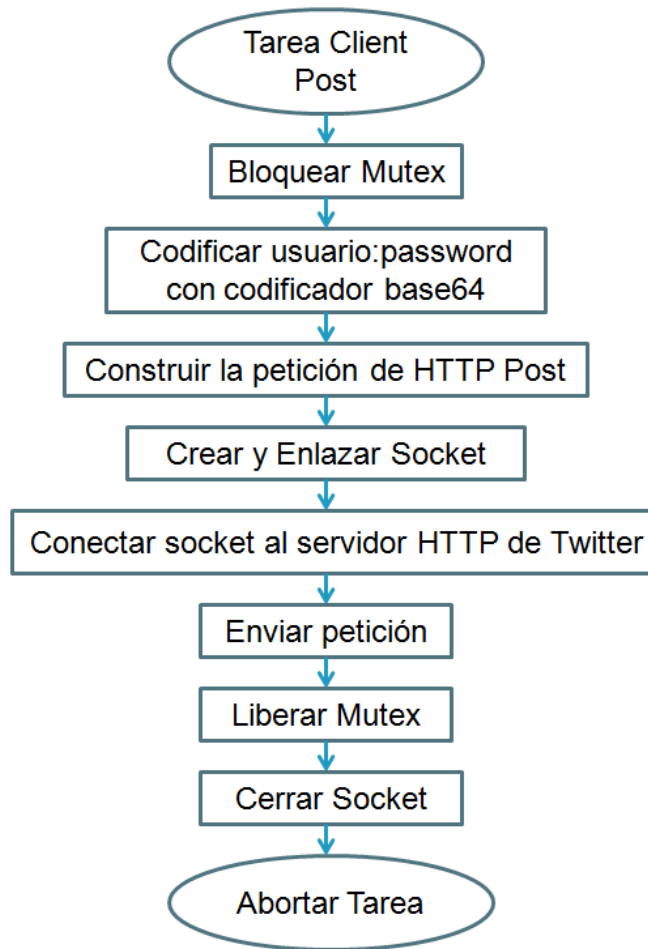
Tarea Client Post

Bloquear Mutex

Codificar usuario:password con codificador base64

Construir la petición de HTTP Post

Crear y Enlazar Socket

Conectar socket al servidor HTTP de Twitter

Enviar petición

Liberar Mutex

Cerrar Socket

Abortar Tarea